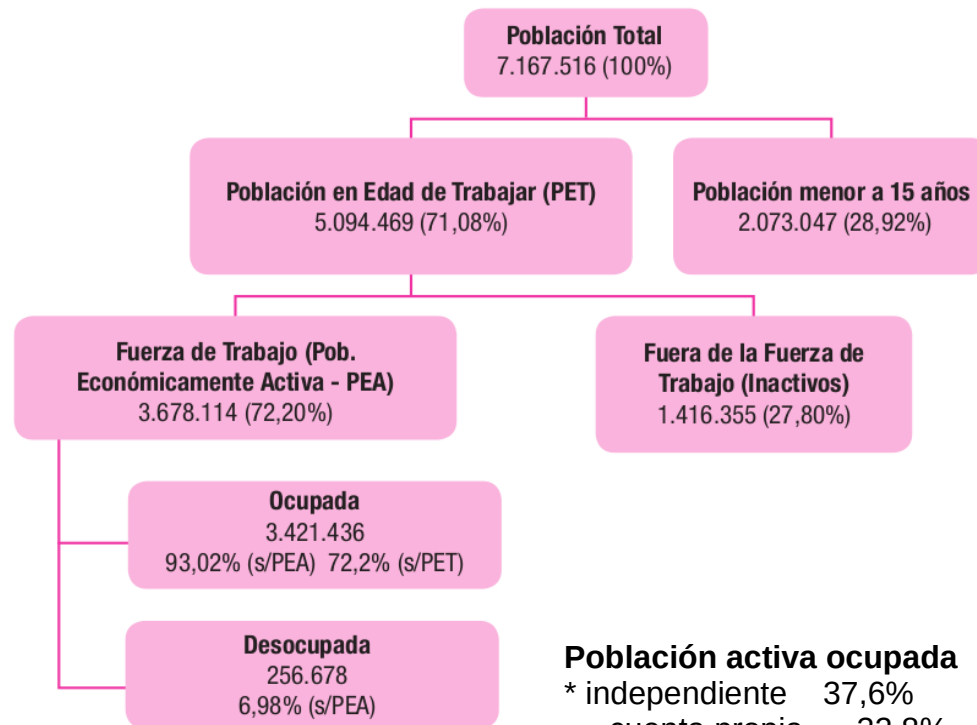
Población Total
7.167.516 (100%)

Población en Edad de Trabajar (PET)
5.094.469 (71,08%)

Población menor a 15 años
2.073.047 (28,92%)

Fuerza de Trabajo (Pob. Económicamente Activa - PEA)
3.678.114 (72,20%)

Fuera de la Fuerza de Trabajo (Inactivos)
1.416.355 (27,80%)

Ocupada
3.421.436
93,02% (s/PEA) 72,2% (s/PET)

Desocupada
256.678
6,98% (s/PEA)

Población activa ocupada
* independiente 37,6%
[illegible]